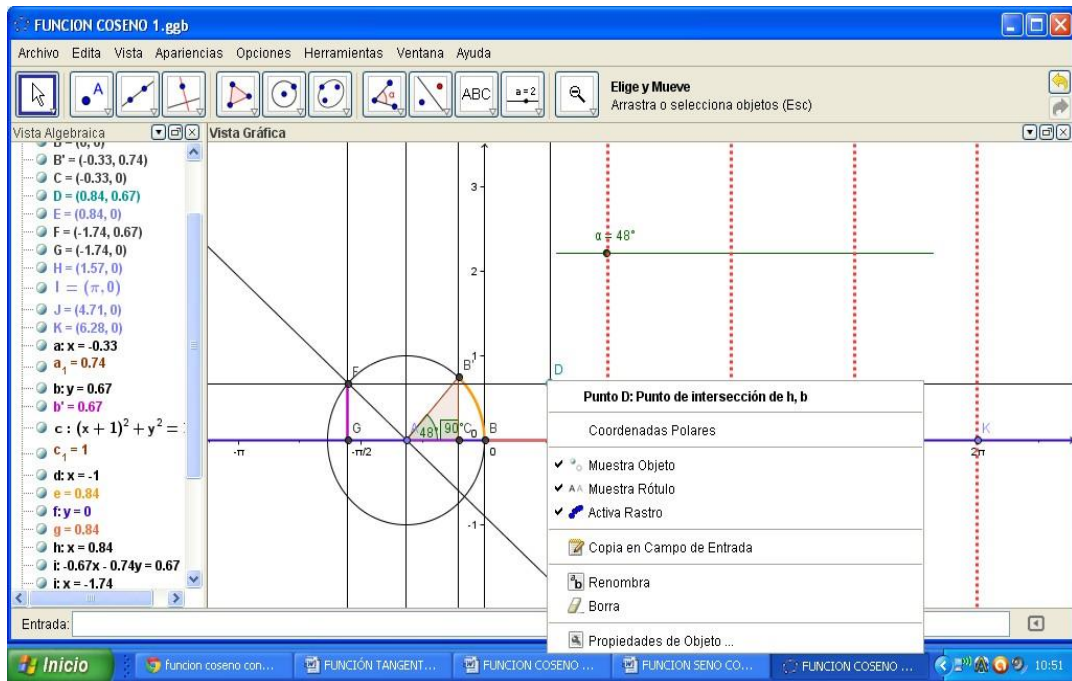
FUNCION COSENO 1.ggb

Archivo Edita Vista Apariencias Opciones Herramientas Ventana Ayuda

ABC $a=2$

Elige y Mueve
Arrastra o selecciona objetos (Esc)

Vista Algebraica

Vista Gráfica

B' = (-0.33, 0.74)
C = (-0.33, 0)
D = (0.84, 0.67)
E = (0.84, 0)
F = (-1.74, 0.67)
G = (-1.74, 0)
H = (1.57, 0)
$I = (\pi, 0)$
J = (4.71, 0)
K = (6.28, 0)
a: x = -0.33
$a_1 = 0.74$
b: y = 0.67
b' = 0.67
c : $(x+1)^2 + y^2 =$
$c_1 = 1$
d: x = -1
e = 0.84
f: y = 0
g = 0.84
h: x = 0.84
i: -0.67x - 0.74y = 0.67
i: x = -1.74

α = 48°

3
2
1
-1
F
B'
D
G
A
48°
90°
C
B
-π
-π/2
0
2π
K

Punto D: Punto de intersección de h, b
Coordenadas Polares
Muestra Objeto
Muestra Rótulo
Activa Rastro
Copia en Campo de Entrada
Renombra
Borra
Propiedades de Objeto ...

Entrada:

Inicio
funcion coseno con...
FUNCIÓN TANGENT...
FUNCION COSENO ...
FUNCION SENO CO...
FUNCION COSENO ...
10:51